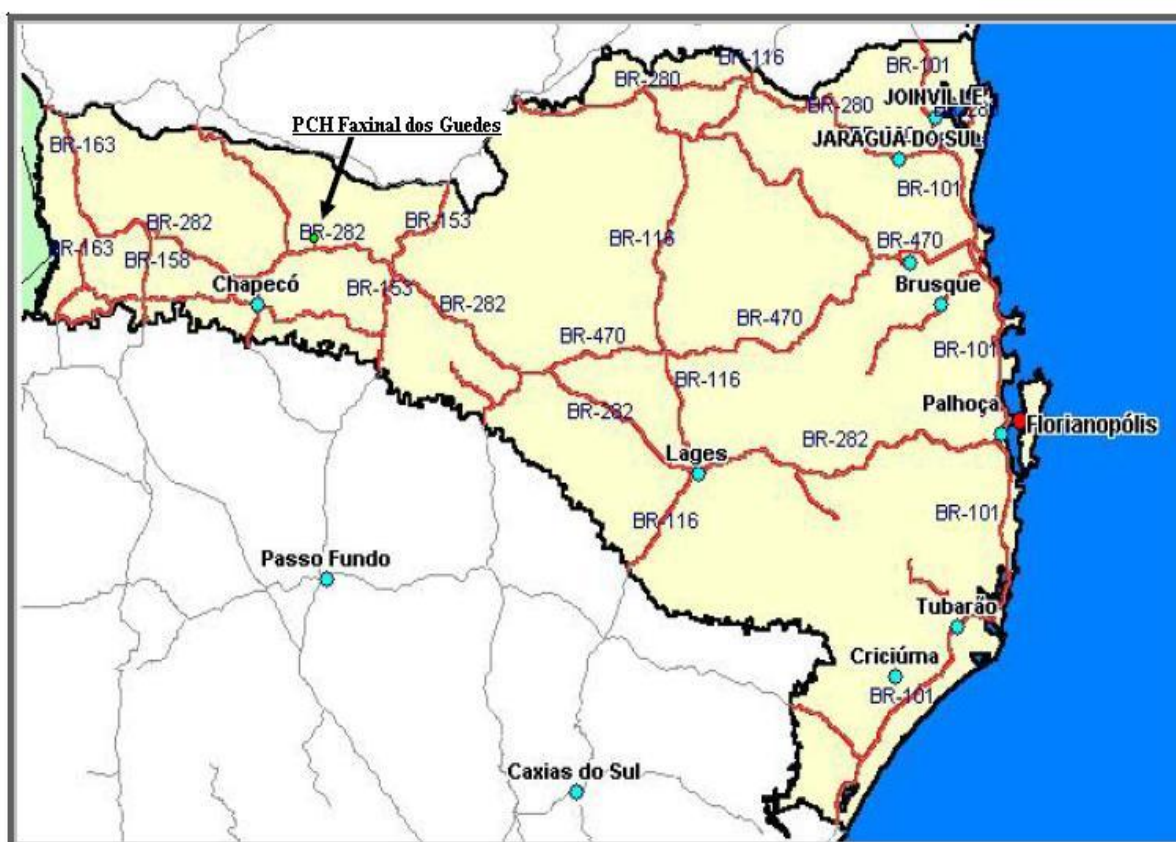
BR-116
BR-101
BR-280
BR-280
JOINVILLE
PCH Faxinal dos Guedes
JARAGUÁ DO SUL
BR-163
BR-101
BR-282
BR-282
BR-153
BR-116
BR-470
BR-163
BR-158
Chapecó
BR-153
BR-282
Brusque
BR-470
BR-470
BR-101
BR-116
Palhoça
Florianopólis
BR-282
BR-282
Lages
BR-101
BR-116
Passo Fundo
Tubarão
Criciúma
BR-101
Caxias do Sul